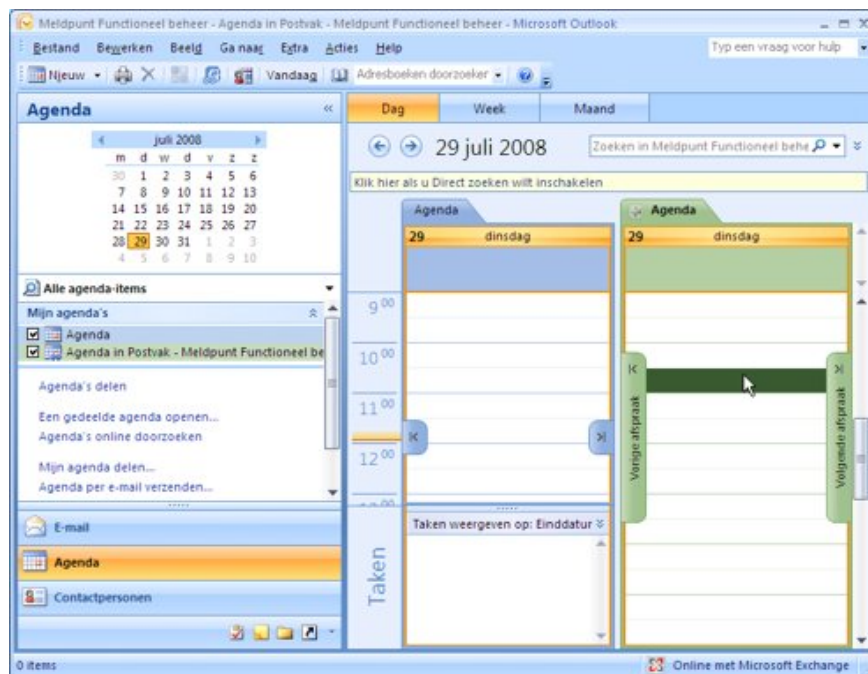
Meldpunt Functioneel beheer - Agenda in Postvak - Meldpunt Functioneel beheer - Microsoft Outlook

Bestand Bewerken Beeld Ga naar Extra Acties Help

Typ een vraag voor hulp

Nieuw Vandaag Adresboeken doorzoeken

Agenda

juli 2008

| m | d | w | d | v | z | z |
|---|---|---|---|---|---|---|
| 30 | 1 | 2 | 3 | 4 | 5 | 6 |
| 7 | 8 | 9 | 10 | 11 | 12 | 13 |
| 14 | 15 | 16 | 17 | 18 | 19 | 20 |
| 21 | 22 | 23 | 24 | 25 | 26 | 27 |
| 28 | 29 | 30 | 31 | 1 | 2 | 3 |
| 4 | 5 | 6 | 7 | 8 | 9 | 10 |

Alle agenda-items

Mijn agenda's

Agenda

Agenda in Postvak - Meldpunt Functioneel be

Agenda's delen

Een gedeelde agenda openen...

Agenda's online doorzoeken

Mijn agenda delen...

Agenda per e-mail verzenden...

E-mail

Agenda

Contactpersonen

Dag Week Maand

29 juli 2008

Zoeken in Meldpunt Functioneel behe

Klik hier als u Direct zoeken wilt inschakelen

Agenda

29 dinsdag

Agenda

29 dinsdag

$9^{00}$

$10^{00}$

$11^{00}$

$12^{00}$

Vorige afspraak

Volgende afspraak

Taken weergeven op: Einddatur

Taken

0 items

Online met Microsoft Exchange